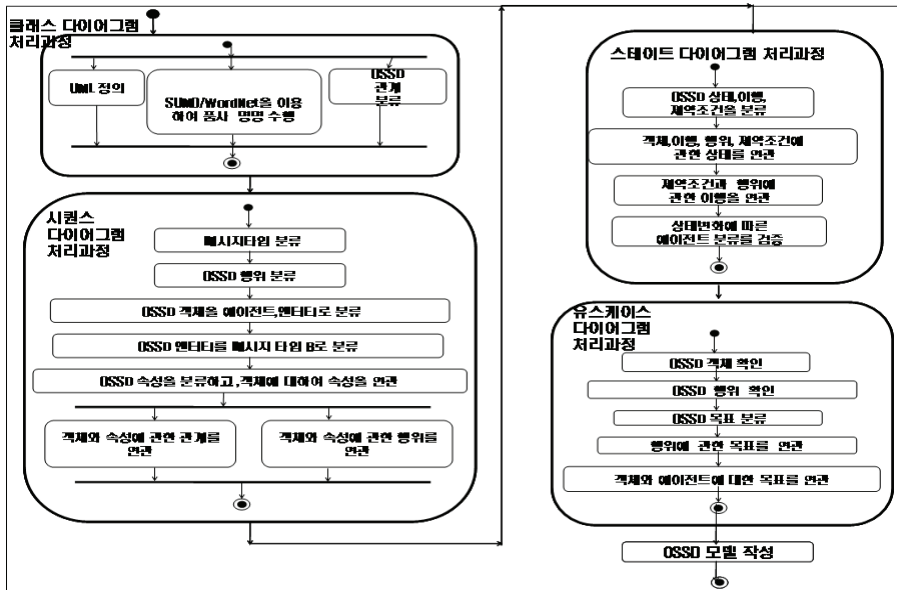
클래스 다이어그램 처리과정

UML 정의

SUMO/WordNet을 이용하여 품사 명명 수행

OSSO 관계 분류

시퀀스 다이어그램 처리과정

메시지타입 분류

OSSO 행위 분류

OSSO 객체를 에이전트,엔티티로 분류

OSSO 엔티티를 메시지 타입 B로 분류

OSSO 속성을 분류하고, 객체에 대하여 속성을 연관

객체와 속성에 관한 관계를 연관

객체와 속성에 관한 행위를 연관

스테이트 다이어그램 처리과정

OSSO 상태,이행, 제약조건을 분류

객체,이행, 행위, 제약조건에 관한 상태를 연관

제약조건과 행위에 관한 이행을 연관

상태변화에 따른 에이전트 분류를 검증

유스케이스 다이어그램 처리과정

OSSO 객체 확인

OSSO 행위 확인

OSSO 목표 분류

행위에 관한 목표를 연관

객체와 에이전트에 대한 목표를 연관

OSSO 모델 작성